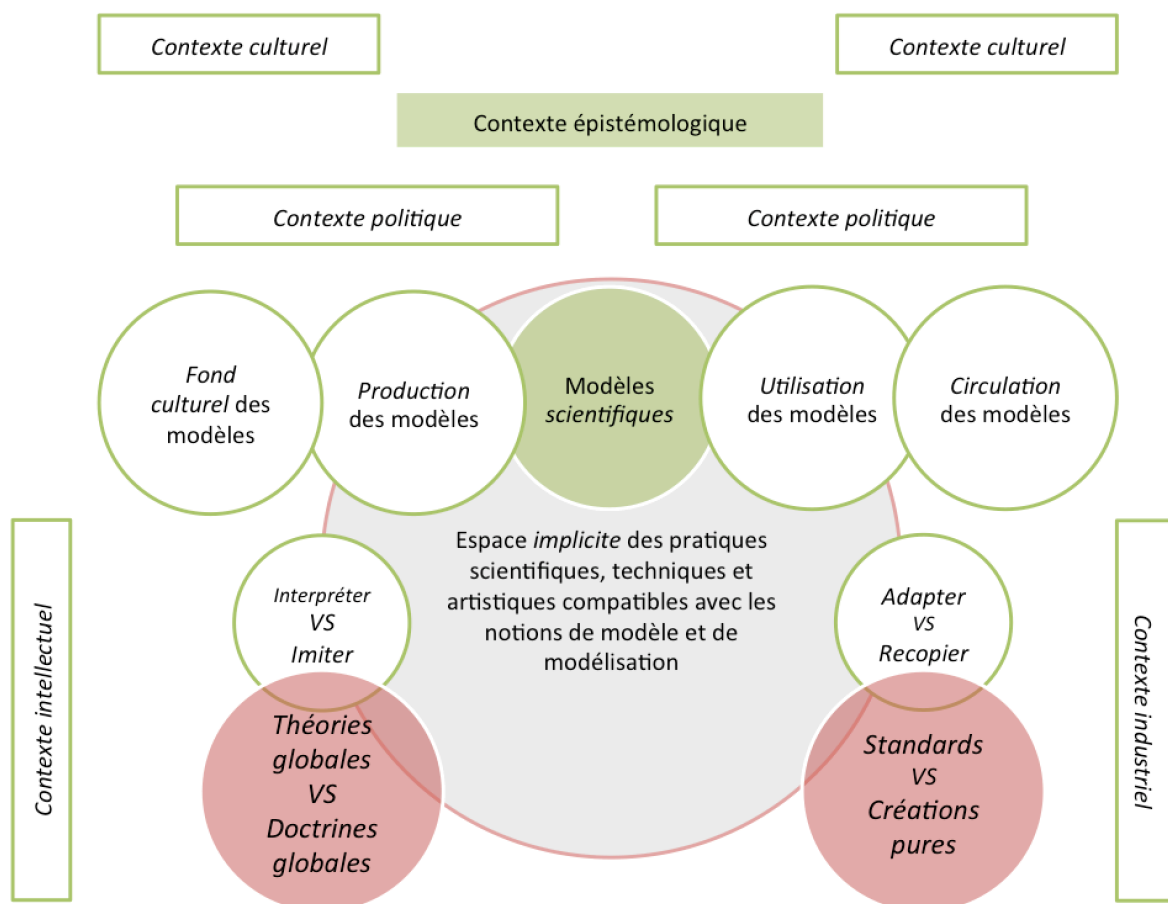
Contexte culturel

Contexte culturel

Contexte épistémologique

Contexte politique

Contexte politique

Fond culturel des modèles

Production des modèles

Modèles scientifiques

Utilisation des modèles

Circulation des modèles

Contexte intellectuel

Espace implicite des pratiques scientifiques, techniques et artistiques compatibles avec les notions de modèle et de modélisation

Contexte industriel

Interpréter VS Imiter

Adapter VS Recopier

Théories globales VS Doctrines globales

Standards VS Créations pures